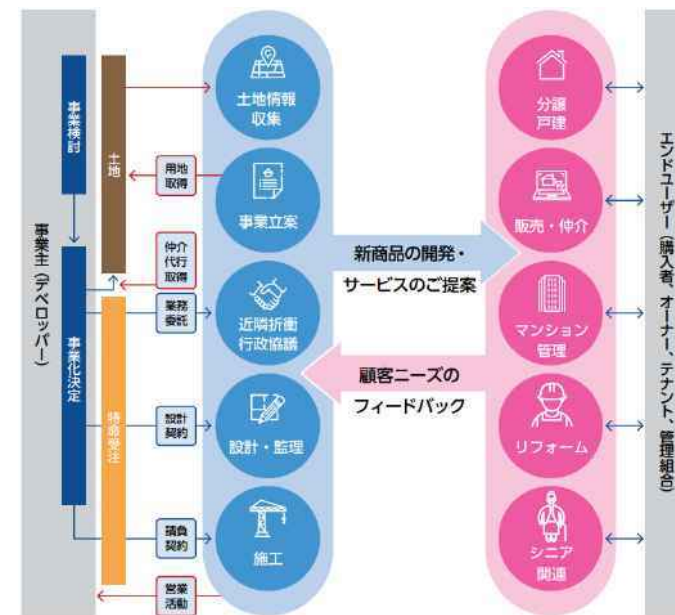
事業主（デベロッパー）

事業検討

事業化決定

土地

特命受注

用地取得

仲介代行取得

業務委託

設計契約

請負契約

営業活動

土地情報収集

事業立案

近隣折衝行政協議

設計・監理

施工

新商品の開発・サービスのご提案

顧客ニーズのフィードバック

分譲戸建

販売・仲介

マンション管理

リフォーム

シニア関連

エンドユーザー（購入者、オーナー、テナント、管理組合）